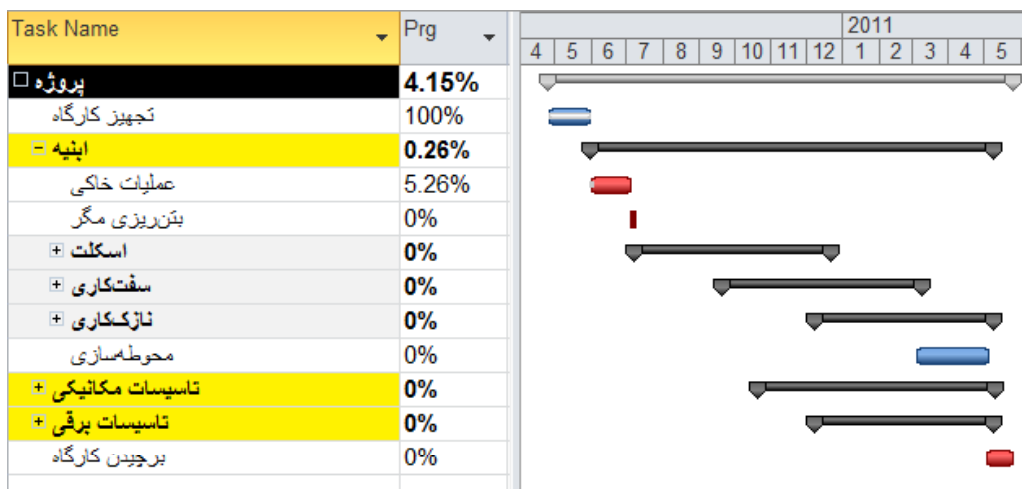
| Task Name | Prg |
|---|---|
| پروژه | 4.15% |
| تجهیز کارگاه | 100% |
| ابنیه | 0.26% |
| عملیات خاکی | 5.26% |
| بتن‌ریزی مگر | 0% |
| اسکلت | 0% |
| سفت‌کاری | 0% |
| نازک‌کاری | 0% |
| محوطه‌سازی | 0% |
| تاسیسات مکانیکی | 0% |
| تاسیسات برقی | 0% |
| برچیدن کارگاه | 0% |

2011
4 5 6 7 8 9 10 11 12 1 2 3 4 5